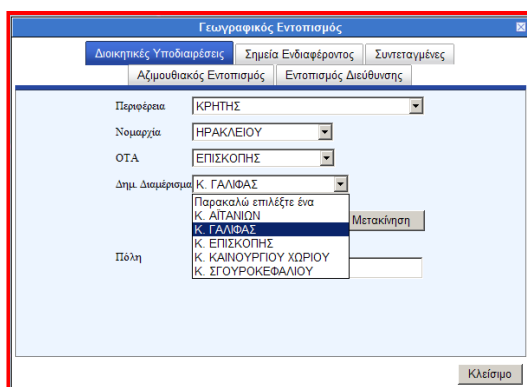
Γεωγραφικός Εντοπισμός

Διοικητικές Υποδιαιρέσεις
Σημεία Ενδιαφέροντος
Συντεταγμένες
Αζιμουθιακός Εντοπισμός
Εντοπισμός Διεύθυνσης

Περιφέρεια ΚΡΗΤΗΣ
Νομαρχία ΗΡΑΚΛΕΙΟΥ
ΟΤΑ ΕΠΙΣΚΟΠΗΣ
Δημ. Διαμέρισμα Κ. ΓΑΛΙΦΑΣ

Παρακαλώ επιλέξτε ένα
Κ. ΑΪΤΑΝΙΩΝ
Κ. ΓΑΛΙΦΑΣ
Κ. ΕΠΙΣΚΟΠΗΣ
Κ. ΚΑΙΝΟΥΡΓΙΟΥ ΧΩΡΙΟΥ
Κ. ΣΓΟΥΡΟΚΕΦΑΛΙΟΥ

Μετακίνηση

Πόλη

Κλείσιμο